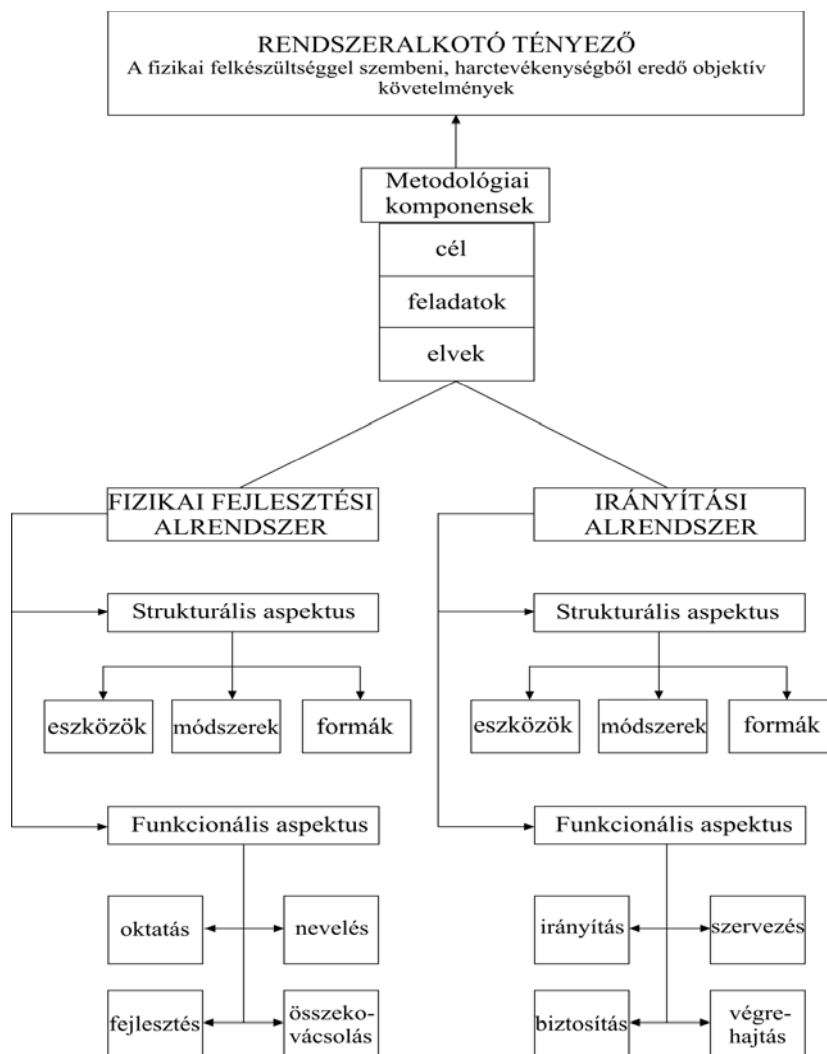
RENDSZERALKOTÓ TÉNYEZŐ
A fizikai felkészültséggel szembeni, harctevékenységből eredő objektív követelmények

Metodológiai komponensek

cél

feladatok

elvek

FIZIKAI FEJLESZTÉSI ALRENDSZER

Strukturális aspektus

eszközök

módszerek

formák

Funkcionális aspektus

oktatás

nevelés

fejlesztés

összekovácsolás

IRÁNYÍTÁSI ALRENDSZER

Strukturális aspektus

eszközök

módszerek

formák

Funkcionális aspektus

irányítás

szervezés

biztosítás

végrehajtás